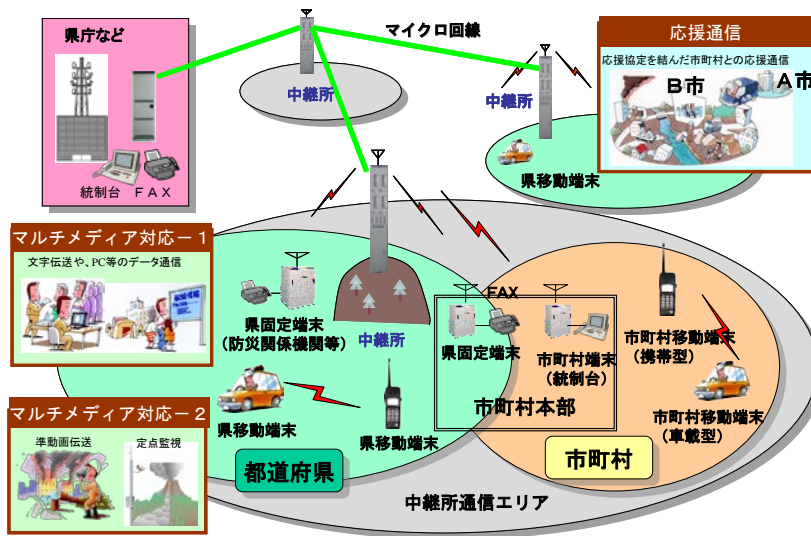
県庁など

統制台　ＦＡＸ

マイクロ回線

中継所

中継所

応援通信

応援協定を結んだ市町村との応援通信

Ｂ市

Ａ市

県移動端末

マルチメディア対応－１

文字伝送や、PC等のデータ通信

マルチメディア対応－２

準動画伝送

定点監視

県固定端末
（防災関係機関等）

中継所

FAX

県固定端末

市町村端末
（統制台）

市町村本部

市町村移動端末
（携帯型）

市町村移動端末
（車載型）

県移動端末

県移動端末

都道府県

市町村

中継所通信エリア